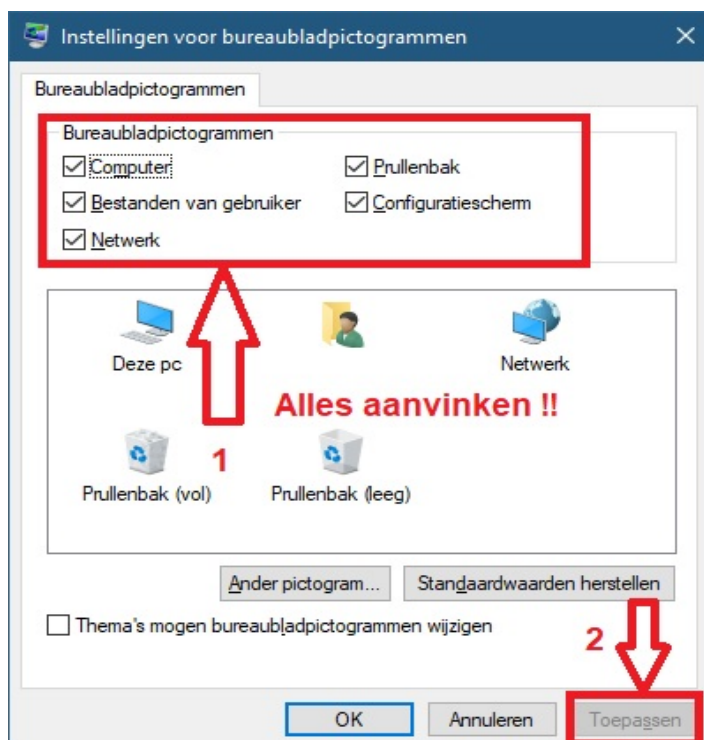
Instellingen voor bureaubladpictogrammen

Bureaubladpictogrammen

Bureaubladpictogrammen

☑ Computer
☑ Prullenbak
☑ Bestanden van gebruiker
☑ Configuratiescherm
☑ Netwerk

Deze pc

Netwerk

Alles aanvinken !!

1

Prullenbak (vol)

Prullenbak (leeg)

Ander pictogram...

Standaardwaarden herstellen

☐ Thema's mogen bureaubladpictogrammen wijzigen

2

OK

Annuleren

Toepassen